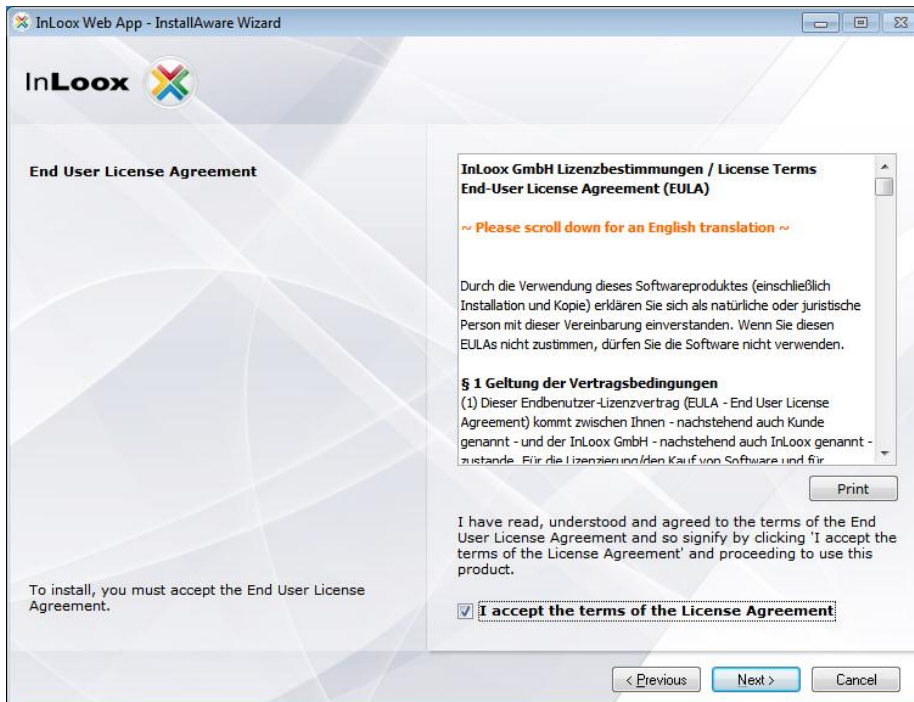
InLoox Web App - InstallAware Wizard

InLoox

End User License Agreement

InLoox GmbH Lizenzbestimmungen / License Terms
End-User License Agreement (EULA)

~ Please scroll down for an English translation ~

Durch die Verwendung dieses Softwareproduktes (einschließlich Installation und Kopie) erklären Sie sich als natürliche oder juristische Person mit dieser Vereinbarung einverstanden. Wenn Sie diesen EULAs nicht zustimmen, dürfen Sie die Software nicht verwenden.

§ 1 Geltung der Vertragsbedingungen
(1) Dieser Endbenutzer-Lizenzvertrag (EULA - End User License Agreement) kommt zwischen Ihnen - nachstehend auch Kunde genannt - und der InLoox GmbH - nachstehend auch InLoox genannt - zustande. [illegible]

Print

I have read, understood and agreed to the terms of the End User License Agreement and so signify by clicking 'I accept the terms of the License Agreement' and proceeding to use this product.

To install, you must accept the End User License Agreement.

I accept the terms of the License Agreement

< Previous

Next >

Cancel